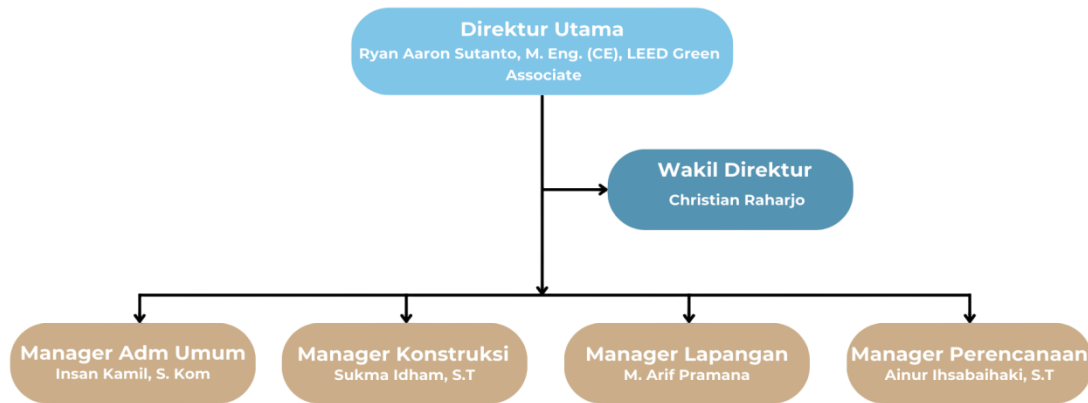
Direktur Utama
Ryan Aaron Sutanto, M. Eng. (CE), LEED Green Associate

Wakil Direktur
Christian Raharjo

Manager Adm Umum
Insan Kamil, S. Kom

Manager Konstruksi
Sukma Idham, S.T

Manager Lapangan
M. Arif Pramana

Manager Perencanaan
Ainur Ihsabaihaki, S.T